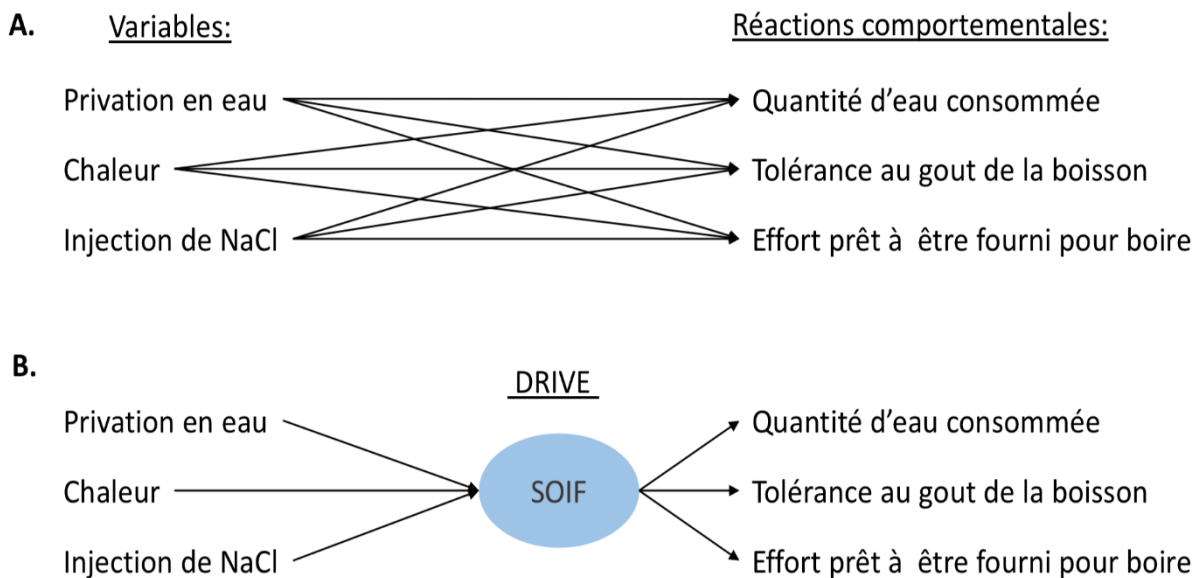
A. Variables:

Réactions comportementales:

Privation en eau

Chaleur

Injection de NaCl

Quantité d'eau consommée

Tolérance au gout de la boisson

Effort prêt à être fourni pour boire

B.

DRIVE

Privation en eau

Chaleur

Injection de NaCl

SOIF

Quantité d'eau consommée

Tolérance au gout de la boisson

Effort prêt à être fourni pour boire